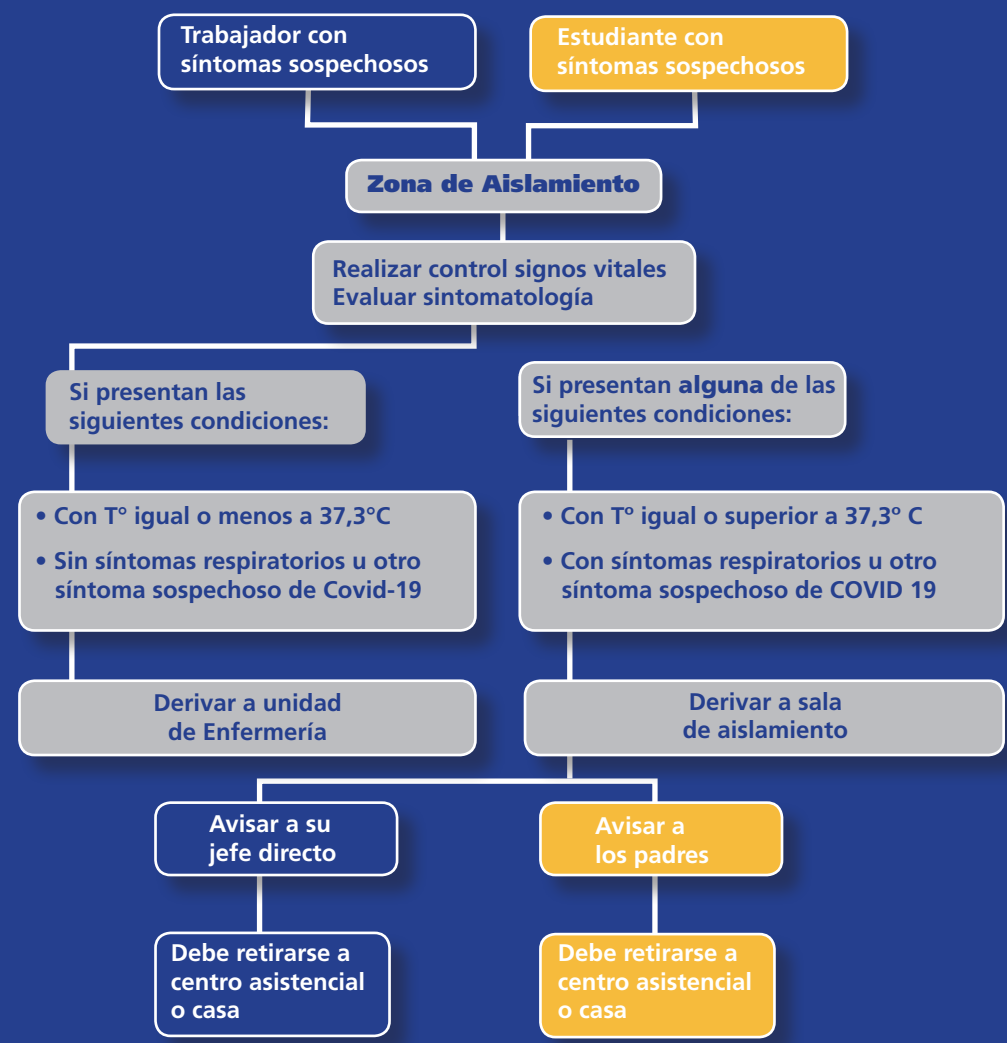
Trabajador con síntomas sospechosos

Estudiante con síntomas sospechosos

Zona de Aislamiento

Realizar control signos vitales
Evaluar sintomatología

Si presentan las siguientes condiciones:

Si presentan alguna de las siguientes condiciones:

• Con T° igual o menos a 37,3°C
• Sin síntomas respiratorios u otro síntoma sospechoso de Covid-19

• Con T° igual o superior a 37,3° C
• Con síntomas respiratorios u otro síntoma sospechoso de COVID 19

Derivar a unidad de Enfermería

Derivar a sala de aislamiento

Avisar a su jefe directo

Avisar a los padres

Debe retirarse a centro asistencial o casa

Debe retirarse a centro asistencial o casa